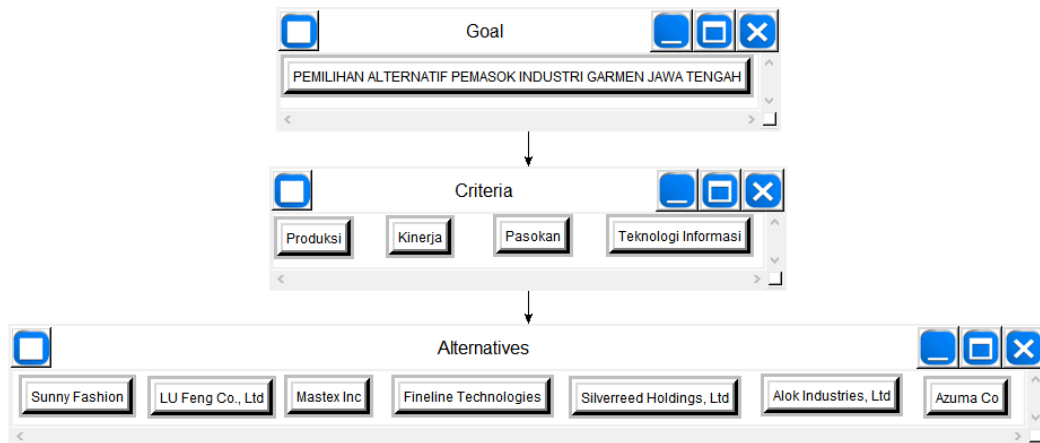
Goal

PEMILIHAN ALTERNATIF PEMASOK INDUSTRI GARMEN JAWA TENGAH

Criteria

Produksi

Kinerja

Pasokan

Teknologi Informasi

Alternatives

Sunny Fashion

LU Feng Co., Ltd

Mastex Inc

Fineline Technologies

Silverreed Holdings, Ltd

Alok Industries, Ltd

Azuma Co